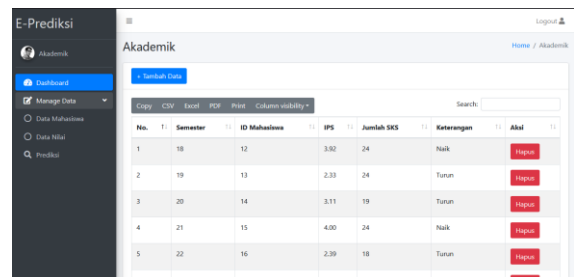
E-Prediksi

Akademik

Dashboard

Manage Data

Data Mahasiswa

Data Nilai

Prediksi

≡

Logout

Akademik

Home / Akademik

+ Tambah Data

Copy CSV Excel PDF Print Column visibility

Search:

| No. | Semester | ID Mahasiswa | IPS | Jumlah SKS | Keterangan | Aksi |
|---|---|---|---|---|---|---|
| 1 | 18 | 12 | 3.92 | 24 | Naik | Hapus |
| 2 | 19 | 13 | 2.33 | 24 | Turun | Hapus |
| 3 | 20 | 14 | 3.11 | 19 | Turun | Hapus |
| 4 | 21 | 15 | 4.00 | 24 | Naik | Hapus |
| 5 | 22 | 16 | 2.39 | 18 | Turun | Hapus |